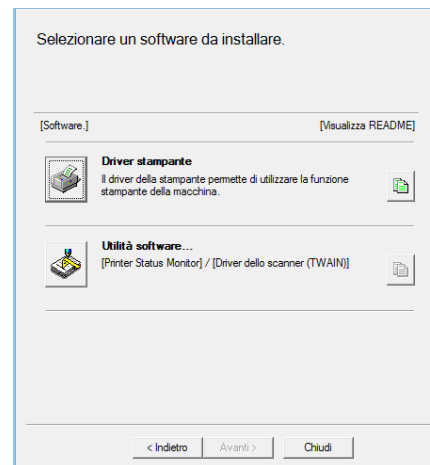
Selezionare un software da installare.

[Software.]

[Visualizza README]

Driver stampante
Il driver della stampante permette di utilizzare la funzione stampante della macchina.

Utilità software...
[Printer Status Monitor] / [Driver dello scanner (TWAIN)]

< Indietro
Avanti >
Chiudi